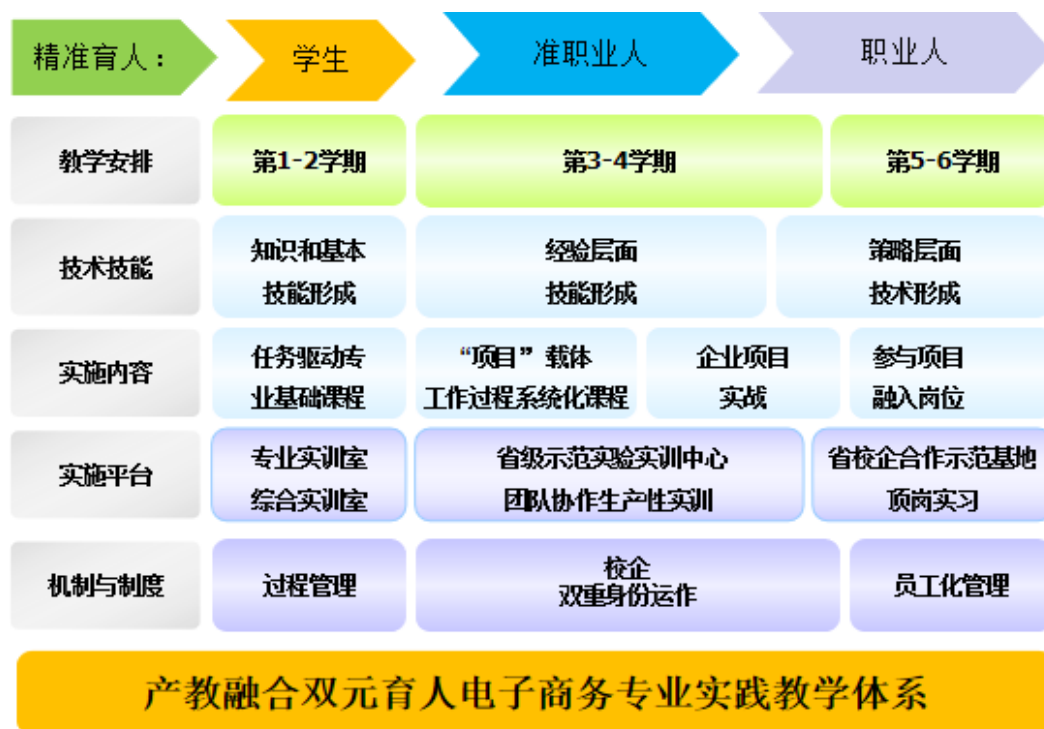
精准育人：

学生

准职业人

职业人

| 教学安排 | 第1-2学期 | 第3-4学期 | | 第5-6学期 |
|---|---|---|---|---|
| 技术技能 | 知识和基本技能形成 | 经验层面技能形成 | | 策略层面技术形成 |
| 实施内容 | 任务驱动专业基础课程 | “项目”载体工作过程系统化课程 | 企业项目实战 | 参与项目融入岗位 |
| 实施平台 | 专业实训室综合实训室 | 省级示范实验实训中心团队协作生产性实训 | | 省校企合作示范基地顶岗实习 |
| 机制与制度 | 过程管理 | 校企双重身份运作 | | 员工化管理 |

产教融合双元育人电子商务专业实践教学体系